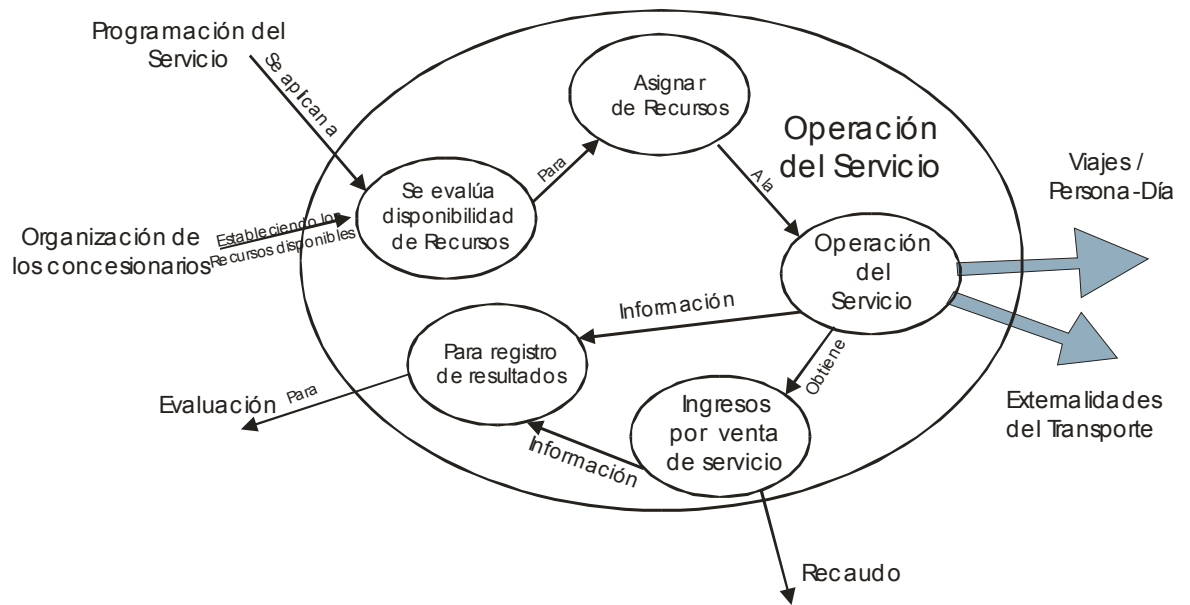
Programación del Servicio

Se aplican a

Asignar de Recursos

Operación del Servicio

Viajes / Persona-Día

Para

A la

Se evalúa disponibilidad de Recursos

Organización de los concesionarios

Estableciendo los Recursos disponibles

Operación del Servicio

Información

Para registro de resultados

Obtiene

Evaluación

Para

Ingresos por venta de servicio

Externalidades del Transporte

Información

Recaudo